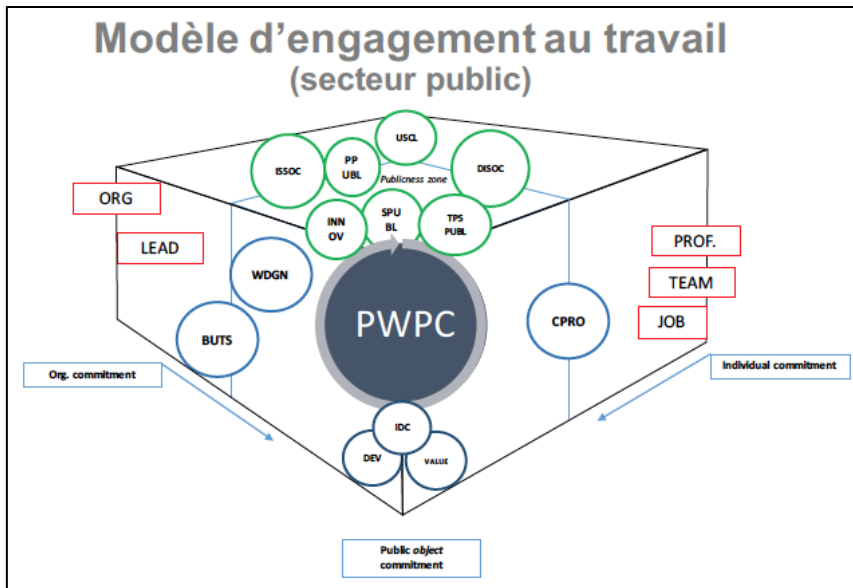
Modèle d'engagement au travail
(secteur public)

USCL
ISSOC
PP UBL
DISOC
Publicness zone
INN OV
SPU BL
TPS PUBL

ORG
LEAD
PROF.
TEAM
JOB

WDGN
BUTS
PWPC
CPRO

Org. commitment
Individual commitment

IDC
DEV
VALUE

Public object commitment